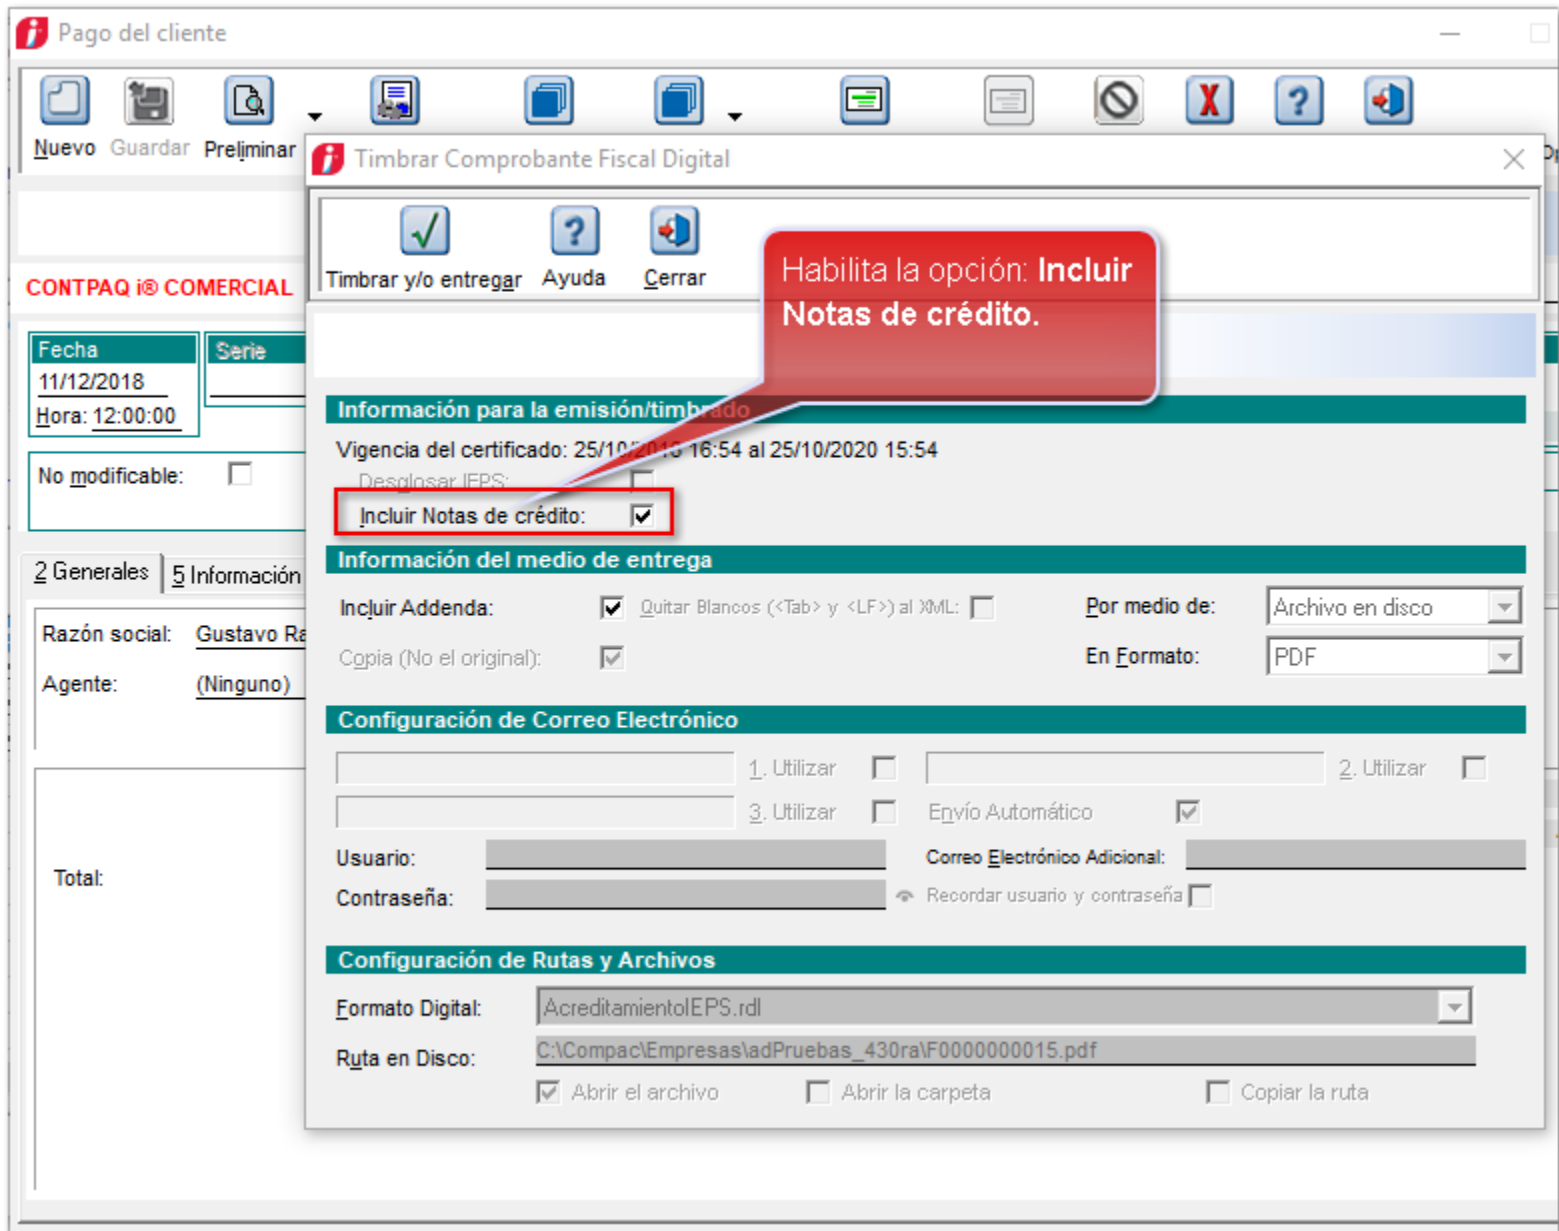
Pago del cliente

Nuevo Guardar Preliminar

CONTPAQ i® COMERCIAL

Fecha
11/12/2018
Hora: 12:00:00

Serie

No modificable:

2 Generales | 5 Información

Razón social: Gustavo Ra
Agente: (Ninguno)

Total:

Timbrar Comprobante Fiscal Digital

Timbrar y/o entregar Ayuda Cerrar

Habilita la opción: **Incluir Notas de crédito.**

Información para la emisión/timbrado

Vigencia del certificado: 25/10/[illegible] 16:54 al 25/10/2020 15:54

Desglosar IEPS:

Incluir Notas de crédito:

Información del medio de entrega

Incluir Addenda: Quitar Blancos (<Tab> y <LF>) al XML: Por medio de: Archivo en disco

Copia (No el original): En Formato: PDF

Configuración de Correo Electrónico

1. Utilizar 2. Utilizar

3. Utilizar Envío Automático

Usuario: Correo Electrónico Adicional:

Contraseña: Recordar usuario y contraseña

Configuración de Rutas y Archivos

Formato Digital: AcreditamientoIEPS.rdl

Ruta en Disco: C:\Compac\Empresas\adPruebas_430ra\F0000000015.pdf

Abrir el archivo Abrir la carpeta Copiar la ruta